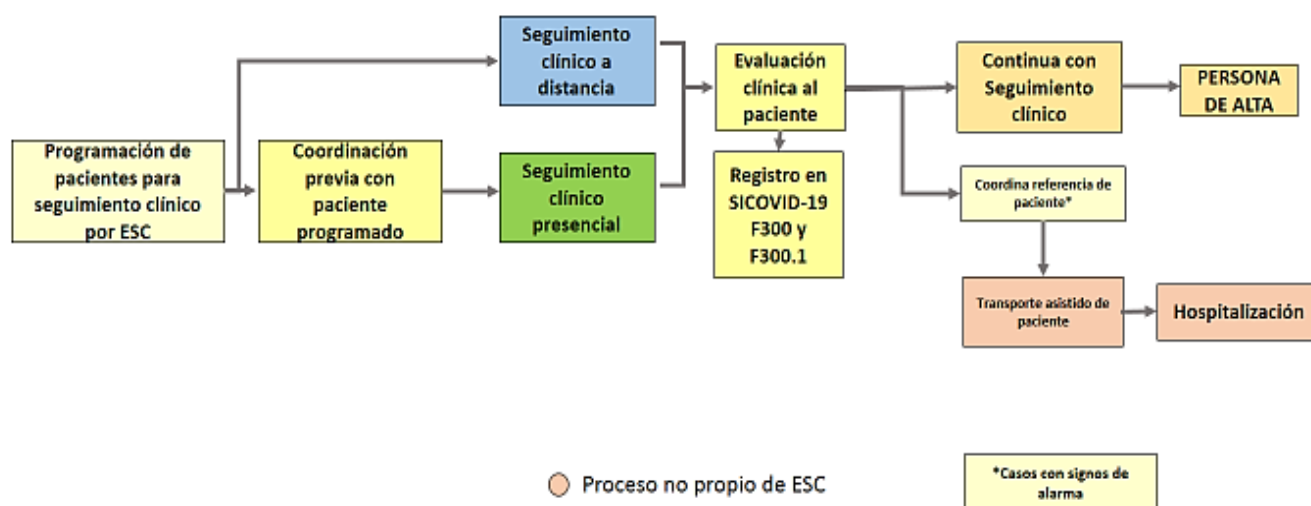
Programación de pacientes para seguimiento clínico por ESC

Coordinación previa con paciente programado

Seguimiento clínico a distancia

Seguimiento clínico presencial

Evaluación clínica al paciente

Registro en SICOVID-19 F300 y F300.1

Continua con Seguimiento clínico

PERSONA DE ALTA

Coordina referencia de paciente*

Transporte asistido de paciente

Hospitalización

Proceso no propio de ESC

*Casos con signos de alarma